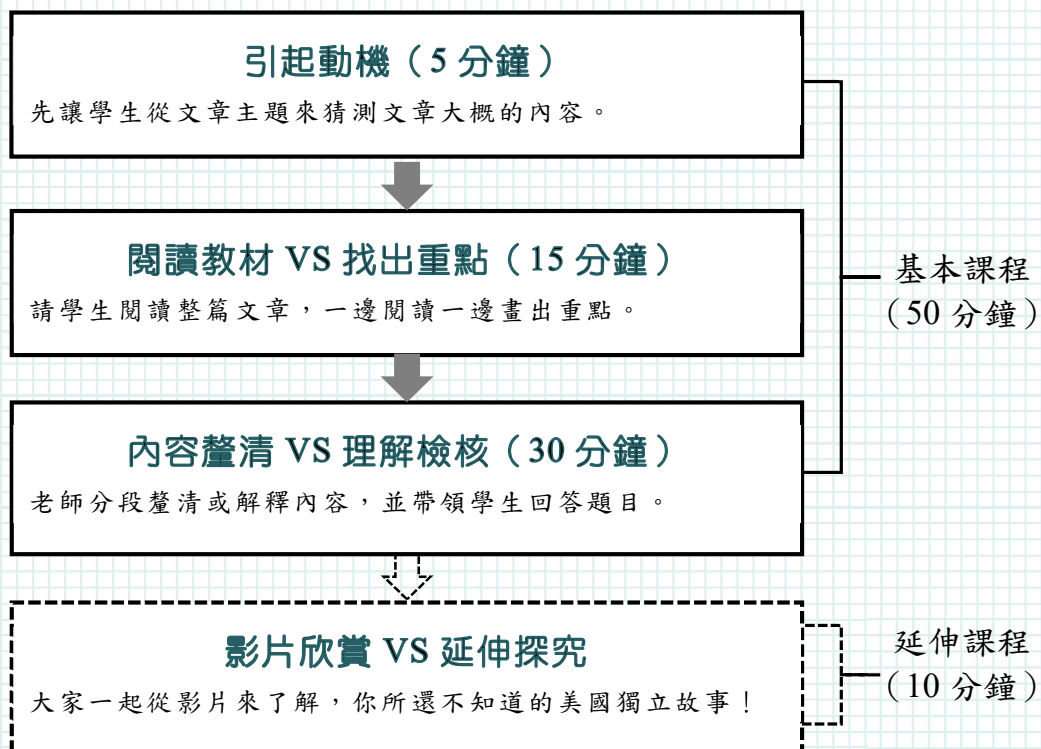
引起動機（5 分鐘）

先讓學生從文章主題來猜測文章大概的內容。

閱讀教材 VS 找出重點（15 分鐘）

請學生閱讀整篇文章，一邊閱讀一邊畫出重點。

內容釐清 VS 理解檢核（30 分鐘）

老師分段釐清或解釋內容，並帶領學生回答題目。

基本課程（50 分鐘）

影片欣賞 VS 延伸探究

大家一起從影片來了解，你所還不知道的美國獨立故事！

延伸課程（10 分鐘）